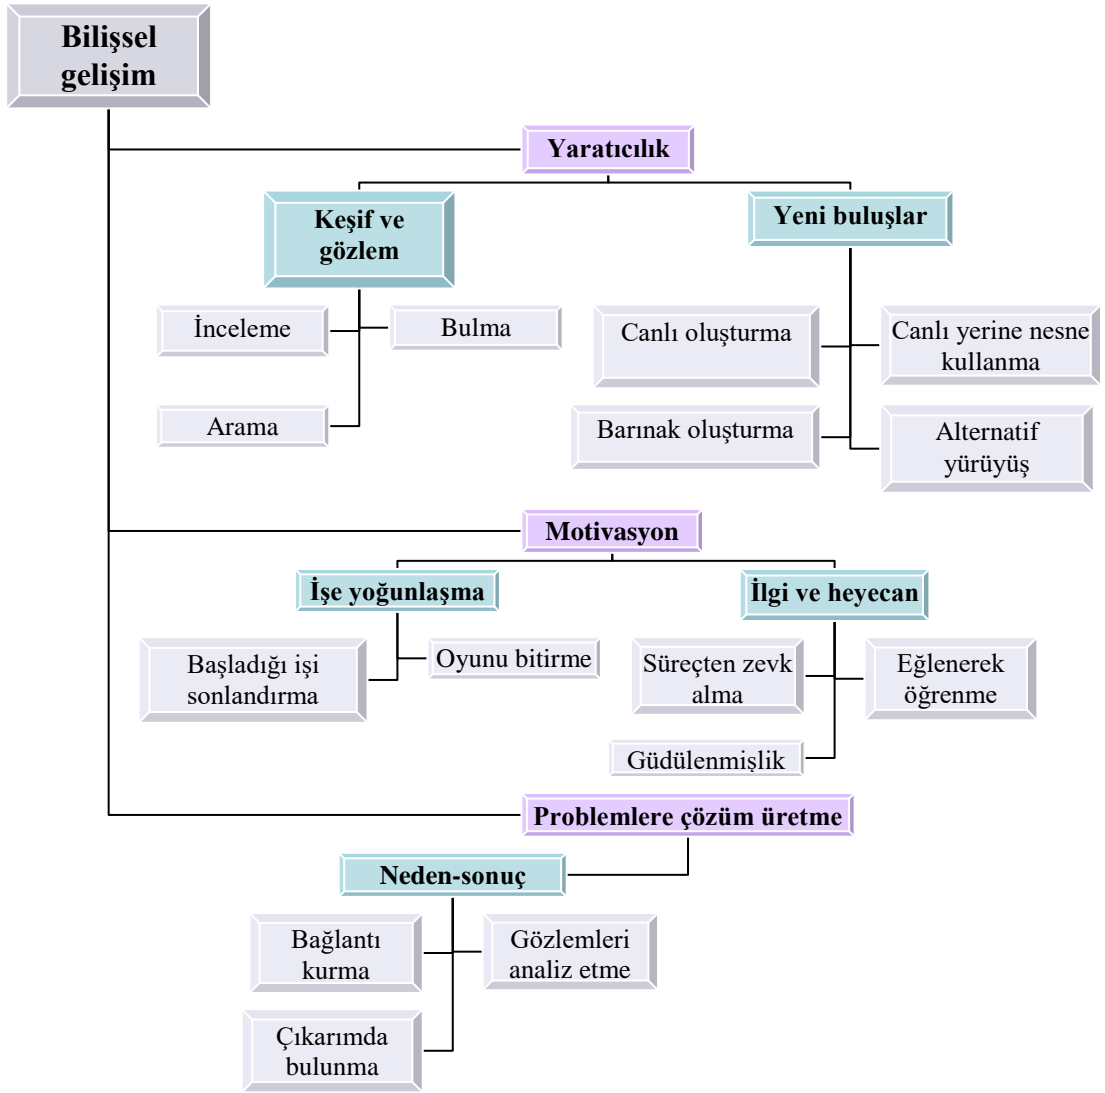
Bilişsel gelişim

Yaratıcılık

Keşif ve gözlem

Yeni buluşlar

İnceleme

Bulma

Arama

Canlı oluşturma

Canlı yerine nesne kullanma

Barınak oluşturma

Alternatif yürüyüş

Motivasyon

İşe yoğunlaşma

İlgi ve heyecan

Başladığı işi sonlandırma

Oyunu bitirme

Süreçten zevk alma

Eğlenerek öğrenme

Güdülenmişlik

Problemlere çözüm üretme

Neden-sonuç

Bağlantı kurma

Gözlemleri analiz etme

Çıkarımda bulunma